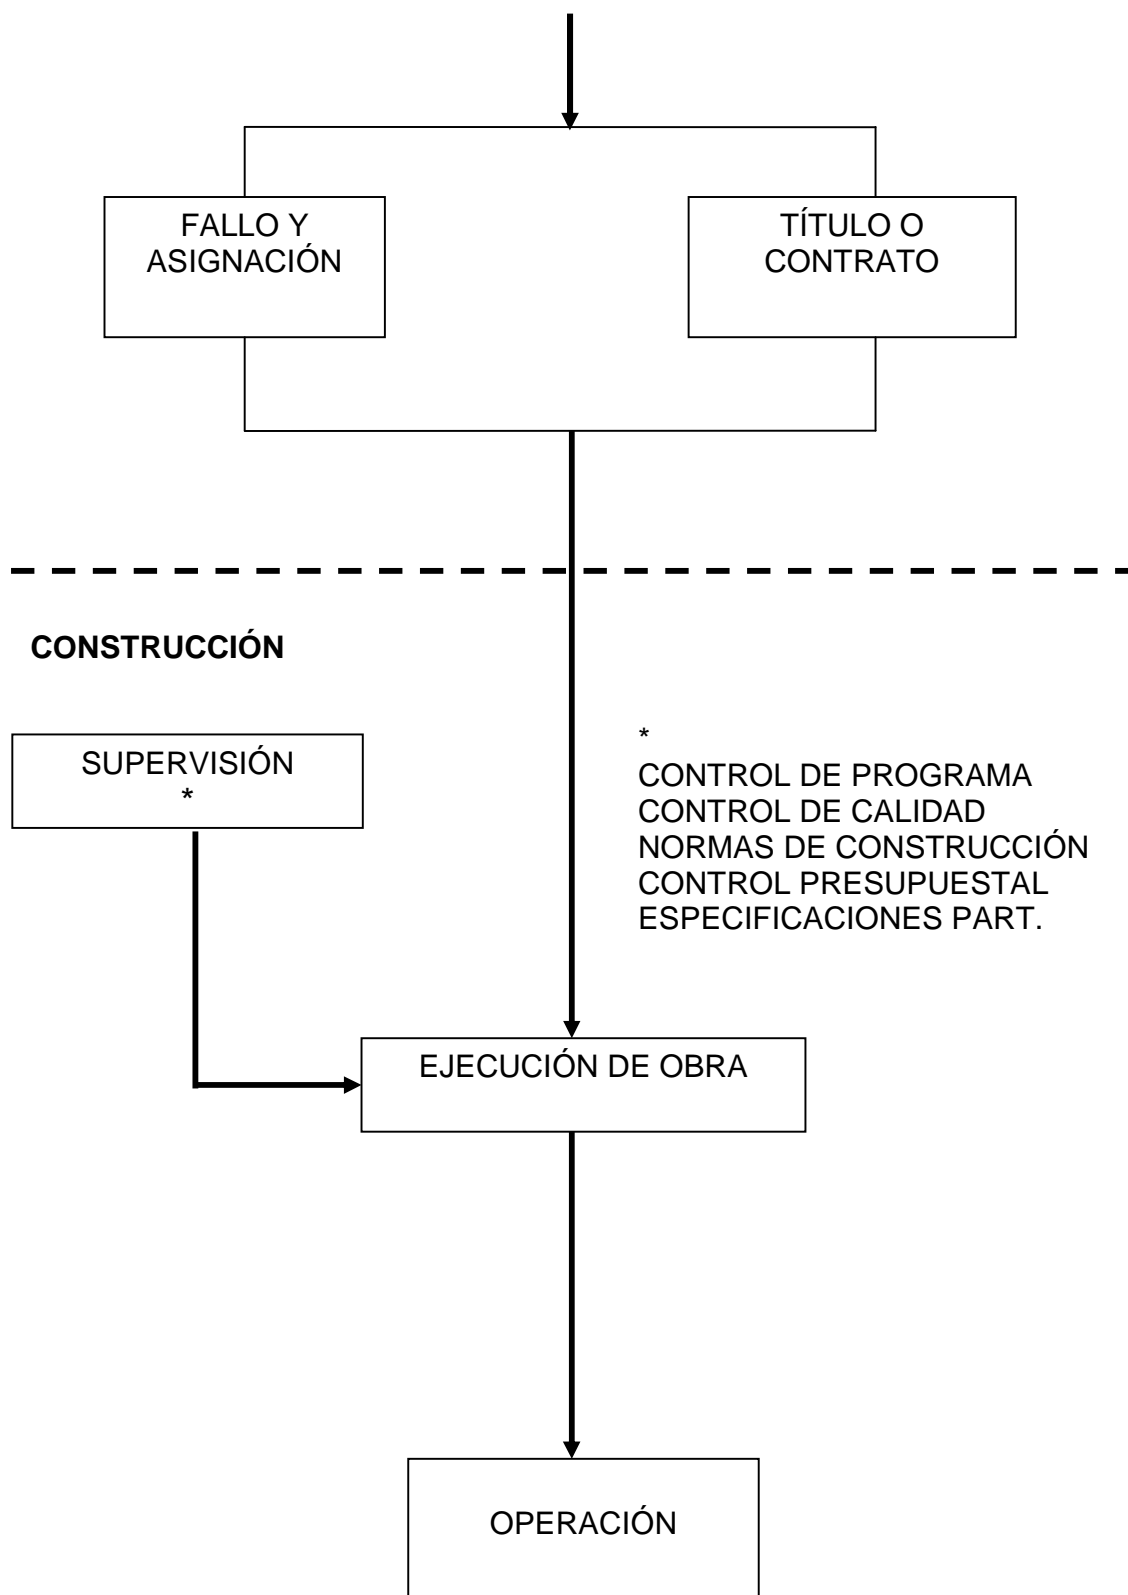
FALLO Y ASIGNACIÓN

TÍTULO O CONTRATO

CONSTRUCCIÓN

SUPERVISIÓN
*

*
CONTROL DE PROGRAMA
CONTROL DE CALIDAD
NORMAS DE CONSTRUCCIÓN
CONTROL PRESUPUESTAL
ESPECIFICACIONES PART.

EJECUCIÓN DE OBRA

OPERACIÓN